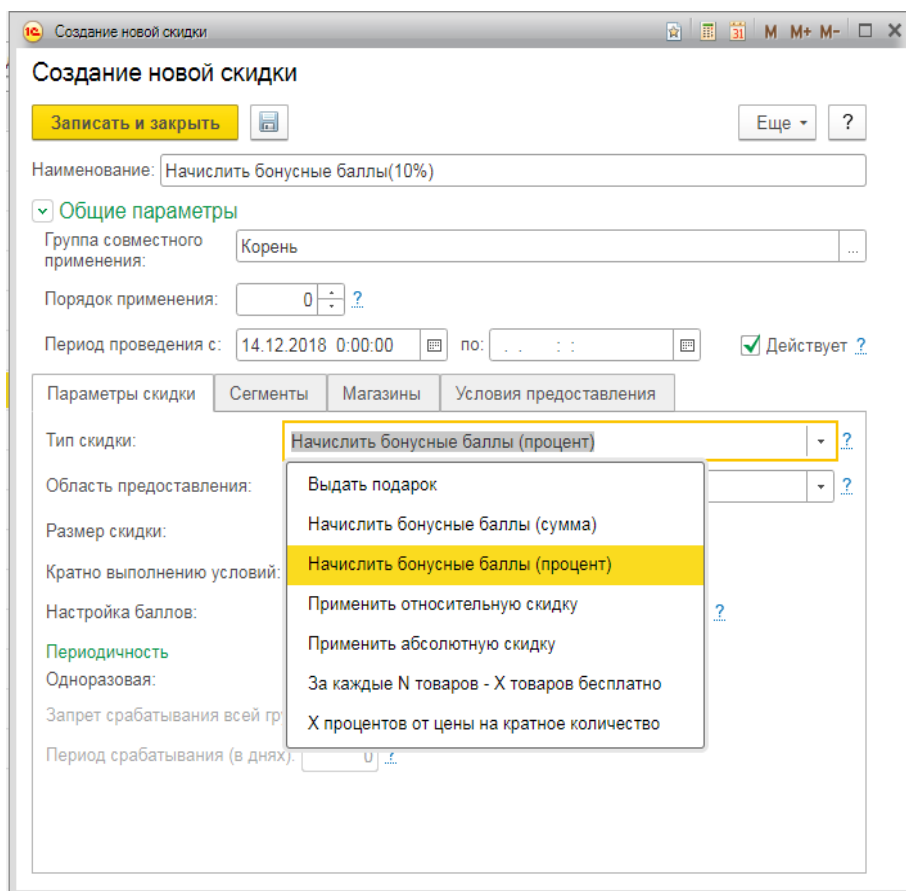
Создание новой скидки

M M+ M-

Создание новой скидки

Записать и закрыть

Еще ▾ ?

Наименование: Начислить бонусные баллы(10%)

Общие параметры

Группа совместного применения: Корень ...

Порядок применения: 0 ?

Период проведения с: 14.12.2018 0:00:00 по: . . : :

Действует ?

Параметры скидки | Сегменты | Магазины | Условия предоставления

Тип скидки: Начислить бонусные баллы (процент) ?

Область предоставления: ?

Размер скидки:

Кратно выполнению условий:

Настройка баллов: ?

Периодичность

Одноразовая:

Запрет срабатывания всей гр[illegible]

Период срабатывания (в днях): 0 ?

Выдать подарок

Начислить бонусные баллы (сумма)

Начислить бонусные баллы (процент)

Применить относительную скидку

Применить абсолютную скидку

За каждые N товаров - X товаров бесплатно

X процентов от цены на кратное количество